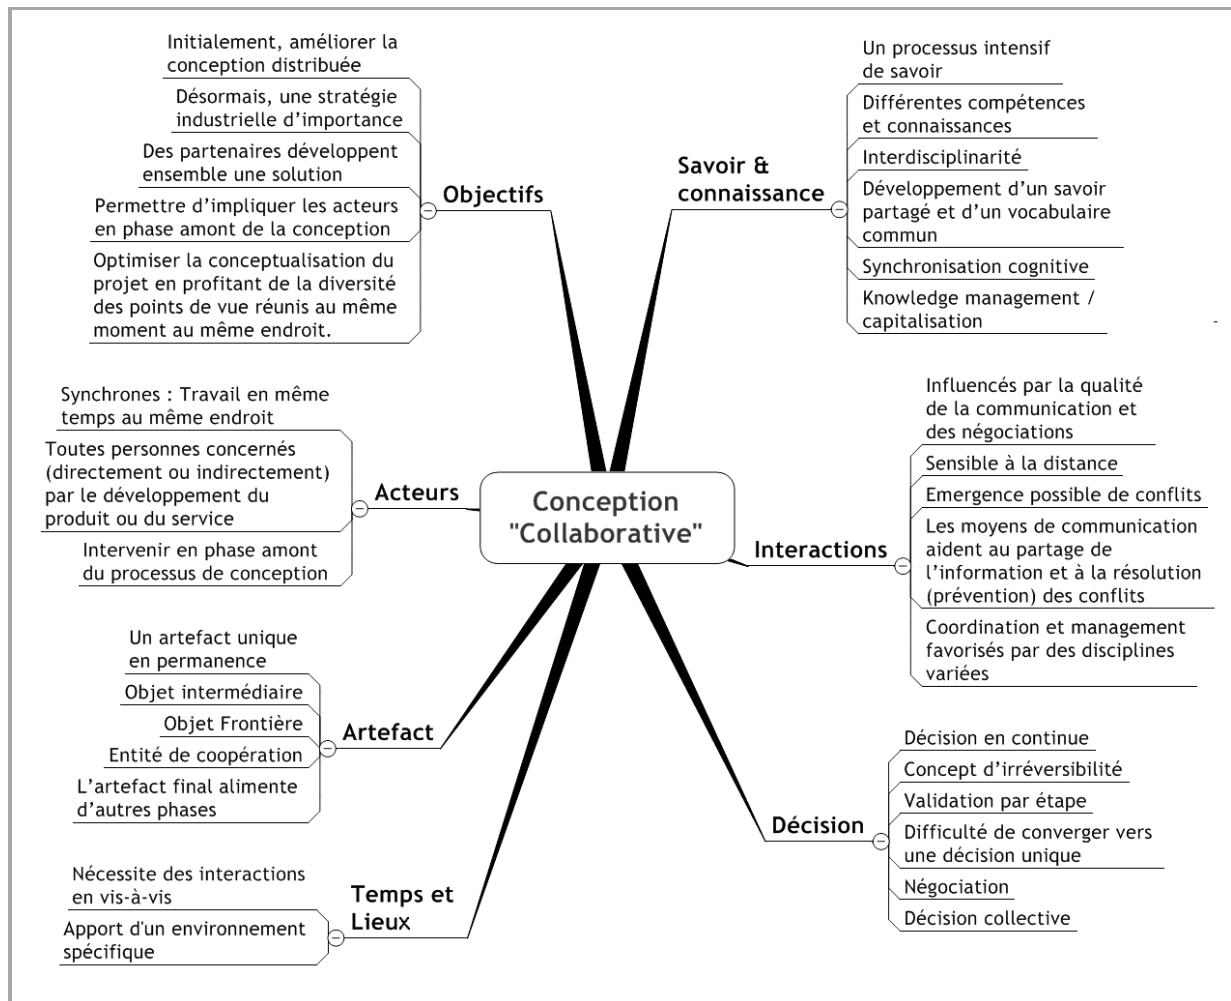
Conception "Collaborative"

Objectifs

Initialement, améliorer la conception distribuée

Désormais, une stratégie industrielle d'importance

Des partenaires développent ensemble une solution

Permettre d'impliquer les acteurs en phase amont de la conception

Optimiser la conceptualisation du projet en profitant de la diversité des points de vue réunis au même moment au même endroit.

Savoir & connaissance

Un processus intensif de savoir

Différentes compétences et connaissances

Interdisciplinarité

Développement d'un savoir partagé et d'un vocabulaire commun

Synchronisation cognitive

Knowledge management / capitalisation

Acteurs

Synchrones : Travail en même temps au même endroit

Toutes personnes concernés (directement ou indirectement) par le développement du produit ou du service

Intervenir en phase amont du processus de conception

Interactions

Influencés par la qualité de la communication et des négociations

Sensible à la distance

Emergence possible de conflits

Les moyens de communication aident au partage de l'information et à la résolution (prévention) des conflits

Coordination et management favorisés par des disciplines variées

Artefact

Un artefact unique en permanence

Objet intermédiaire

Objet Frontière

Entité de coopération

L'artefact final alimente d'autres phases

Décision

Décision en continue

Concept d'irréversibilité

Validation par étape

Difficulté de converger vers une décision unique

Négociation

Décision collective

Temps et Lieux

Nécessite des interactions en vis-à-vis

Apport d'un environnement spécifique